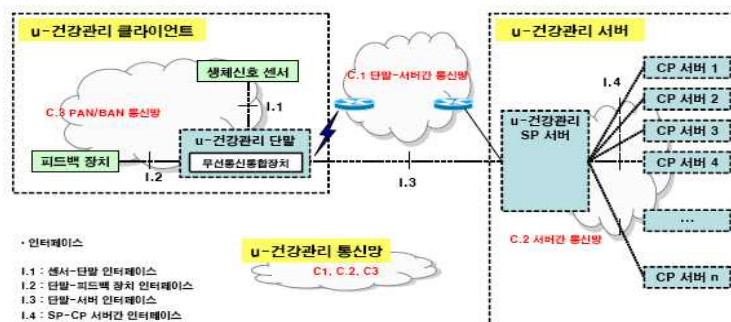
u-건강관리 클라이언트

생체신호 센서

C.3 PAN/BAN 통신망

I.1

u-건강관리 단말

무선통신통합장치

피드백 장치

I.2

C.1 단말-서버간 통신망

I.3

u-건강관리 서버

I.4

u-건강관리 SP 서버

CP 서버 1

CP 서버 2

CP 서버 3

CP 서버 4

...

CP 서버 n

C.2 서버간 통신망

u-건강관리 통신망

C1, C.2, C3

· 인터페이스

I.1 : 센서-단말 인터페이스
I.2 : 단말-피드백 장치 인터페이스
I.3 : 단말-서버 인터페이스
I.4 : SP-CP 서버간 인터페이스